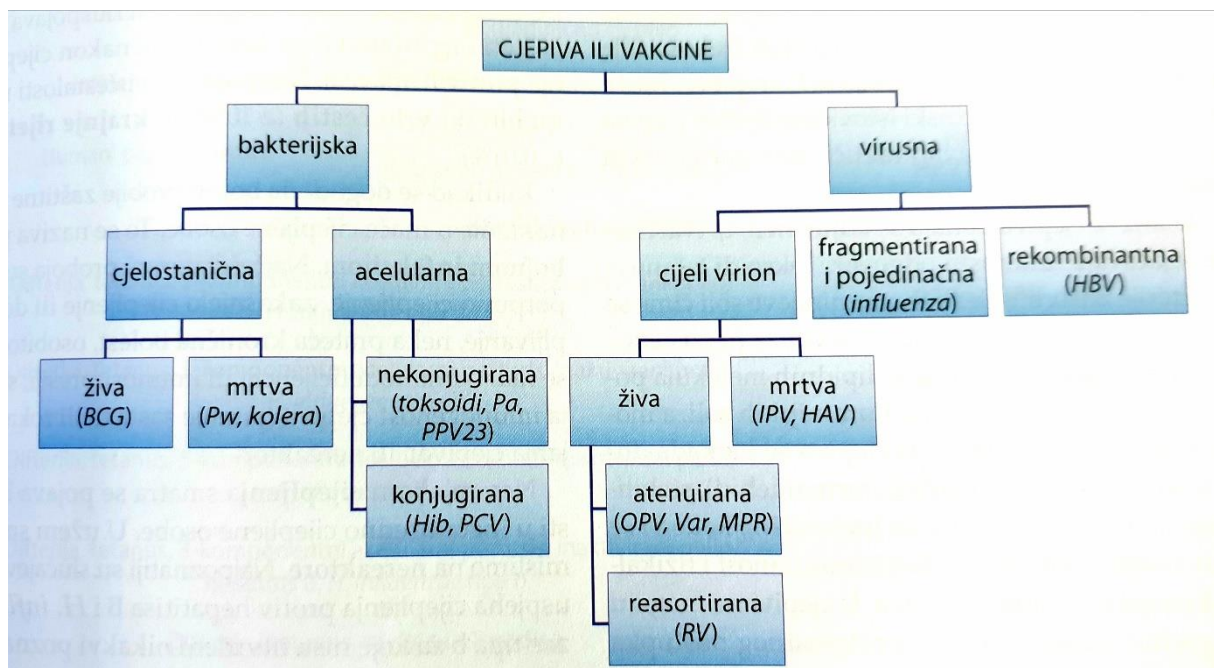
CJEPIVA ILI VAKCINE

bakterijska

virusna

cjelostanična

acelularna

cijeli virion

fragmentirana i pojedinačna (*influenza*)

rekombinantna (*HBV*)

živa (*BCG*)

mrtva (*Pw, kolera*)

nekonjugirana (*toksoidi, Pa, PPV23*)

konjugirana (*Hib, PCV*)

živa

mrtva (*IPV, HAV*)

atenuirana (*OPV, Var, MPR*)

reasortirana (*RV*)